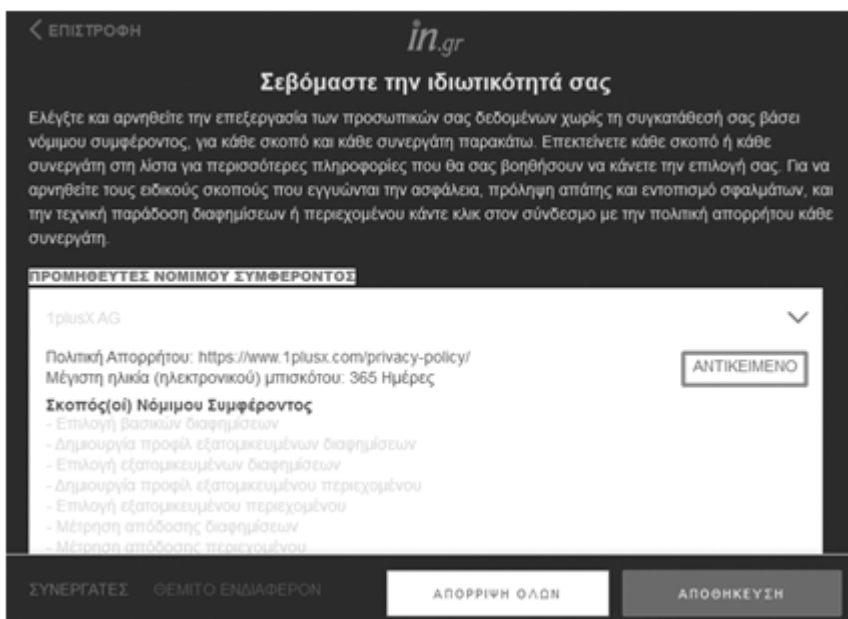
< ΕΠΙΣΤΡΟΦΗ

in.gr

Σεβόμαστε την ιδιωτικότητά σας

Ελέγξτε και αρνηθείτε την επεξεργασία των προσωπικών σας δεδομένων χωρίς τη συγκατάθεσή σας βάσει νόμιμου συμφέροντος, για κάθε σκοπό και κάθε συνεργάτη παρακάτω. Επεκτείνετε κάθε σκοπό ή κάθε συνεργάτη στη λίστα για περισσότερες πληροφορίες που θα σας βοηθήσουν να κάνετε την επιλογή σας. Για να αρνηθείτε τους ειδικούς σκοπούς που εγγυώνται την ασφάλεια, πρόληψη απάτης και εντοπισμό σφαλμάτων, και την τεχνική παράδοση διαφημίσεων ή περιεχομένου κάντε κλικ στον σύνδεσμο με την πολιτική απορρήτου κάθε συνεργάτη.

ΠΡΟΜΗΘΕΥΤΕΣ ΝΟΜΙΜΟΥ ΣΥΜΦΕΡΟΝΤΟΣ

1plusX AG

Πολιτική Απορρήτου: https://www.1plusx.com/privacy-policy/
Μέγιστη ηλικία (ηλεκτρονικού) μπισκότου: 365 Ημέρες

ΑΝΤΙΚΕΙΜΕΝΟ

Σκοπός(οί) Νόμιμου Συμφέροντος
- Επιλογή βασικών διαφημίσεων
- Δημιουργία προφίλ εξατομικευμένων διαφημίσεων
- Επιλογή εξατομικευμένων διαφημίσεων
- Δημιουργία προφίλ εξατομικευμένου περιεχομένου
- Επιλογή εξατομικευμένου περιεχομένου
- Μέτρηση απόδοσης διαφημίσεων
- Μέτρηση απόδοσης περιεχομένου

ΣΥΝΕΡΓΑΤΕΣ ΘΕΜΙΤΟ ΕΝΔΙΑΦΕΡΟΝ

ΑΠΟΡΡΙΨΗ ΟΛΩΝ

ΑΠΟΘΗΚΕΥΣΗ